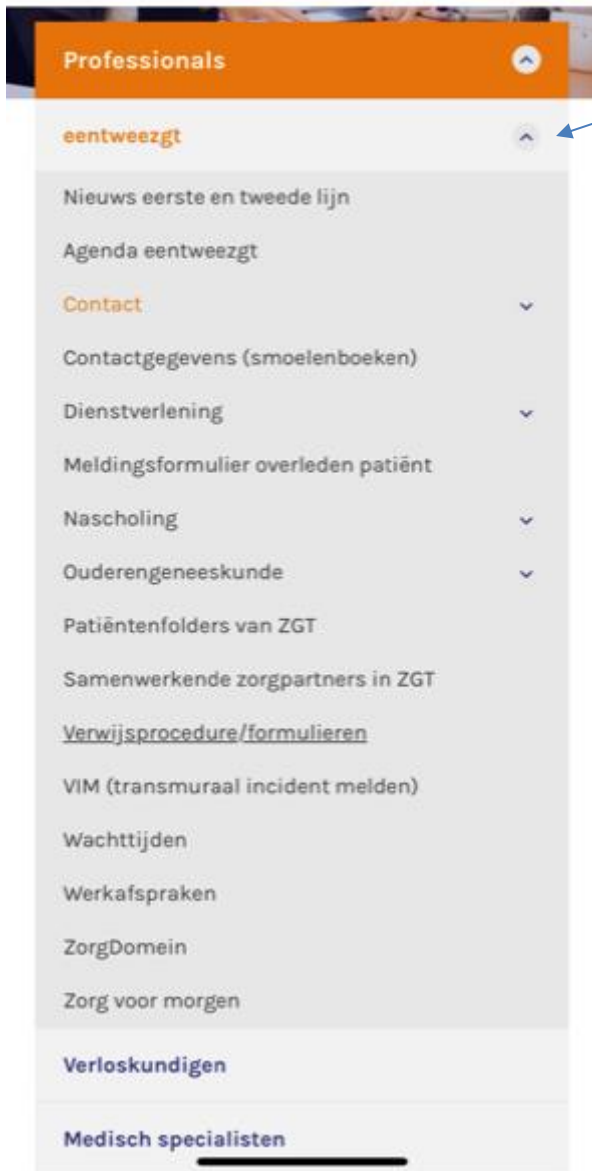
Professionals

eentweezgt

Nieuws eerste en tweede lijn

Agenda eentweezgt

Contact

Contactgegevens (smoelenboeken)

Dienstverlening

Meldingsformulier overleden patiënt

Nascholing

Ouderengeneeskunde

Patiëntenfolders van ZGT

Samenwerkende zorgpartners in ZGT

Verwijsprocedure/formulieren

VIM (transmuraal incident melden)

Wachttijden

Werkafspraken

ZorgDomein

Zorg voor morgen

Verloskundigen

Medisch specialisten